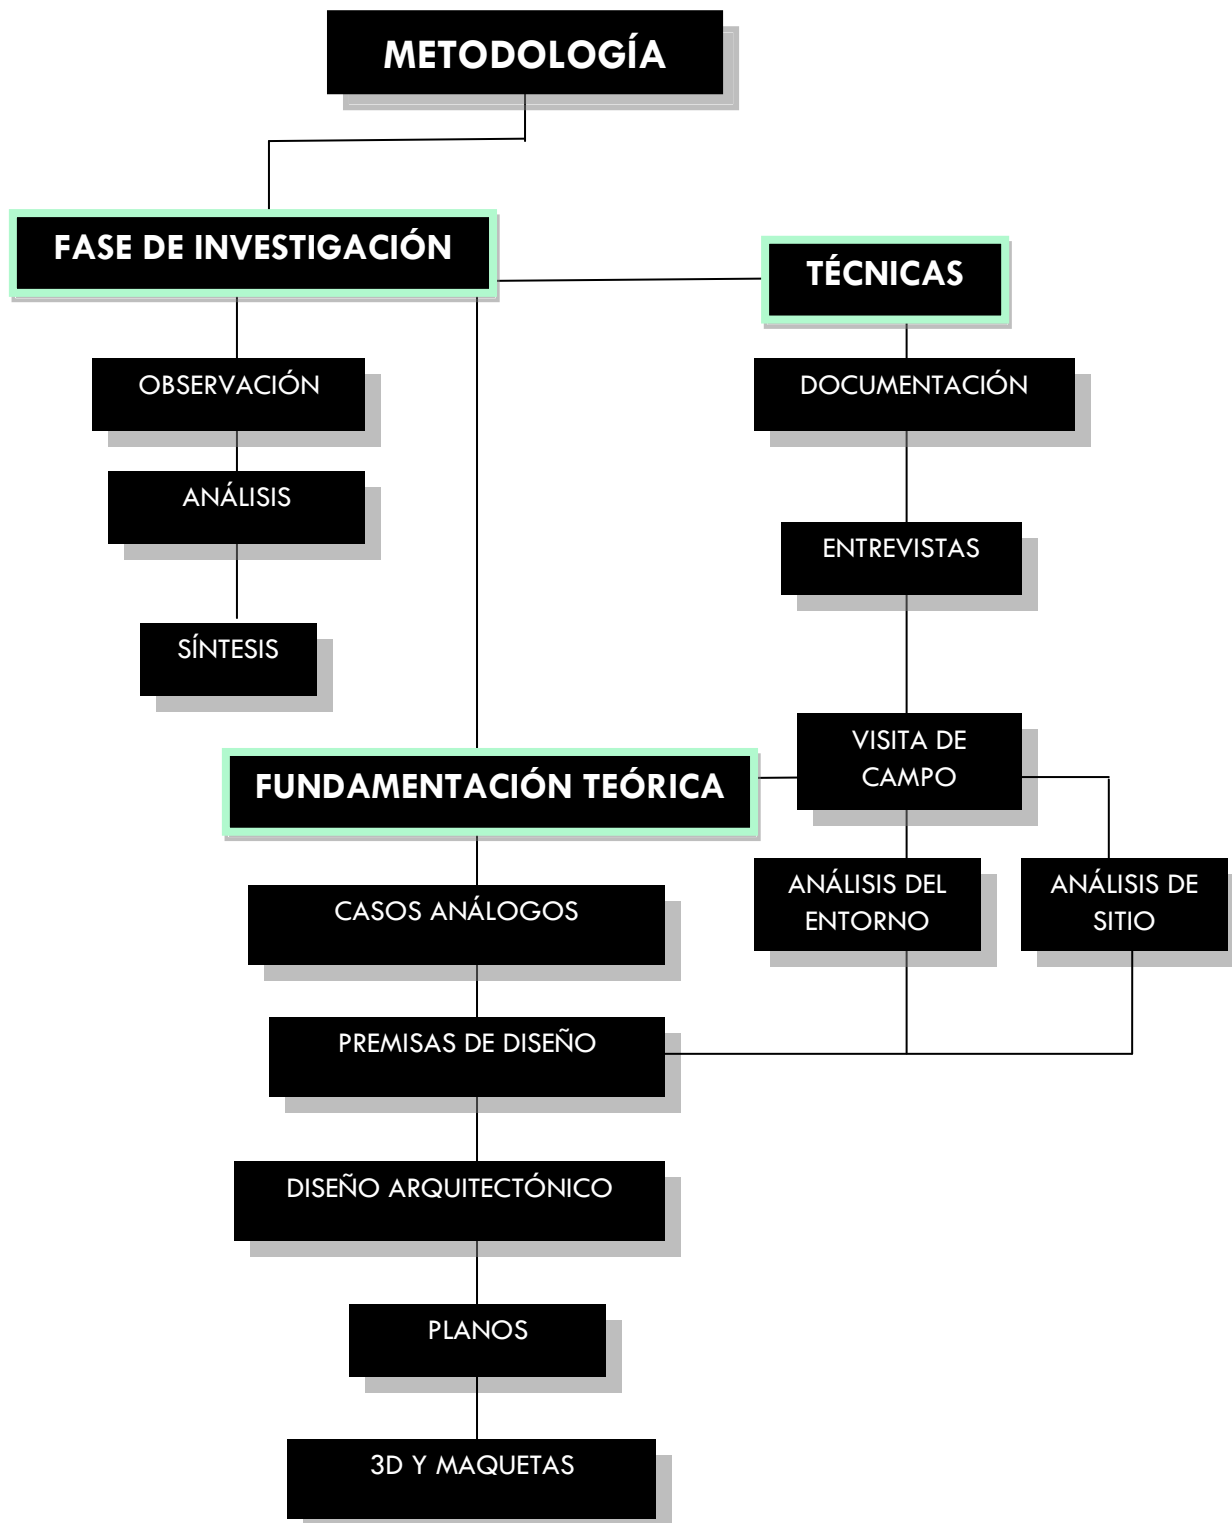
METODOLOGÍA

FASE DE INVESTIGACIÓN

TÉCNICAS

OBSERVACIÓN

ANÁLISIS

SÍNTESIS

DOCUMENTACIÓN

ENTREVISTAS

VISITA DE CAMPO

FUNDAMENTACIÓN TEÓRICA

ANÁLISIS DEL ENTORNO

ANÁLISIS DE SITIO

CASOS ANÁLOGOS

PREMISAS DE DISEÑO

DISEÑO ARQUITECTÓNICO

PLANOS

3D Y MAQUETAS